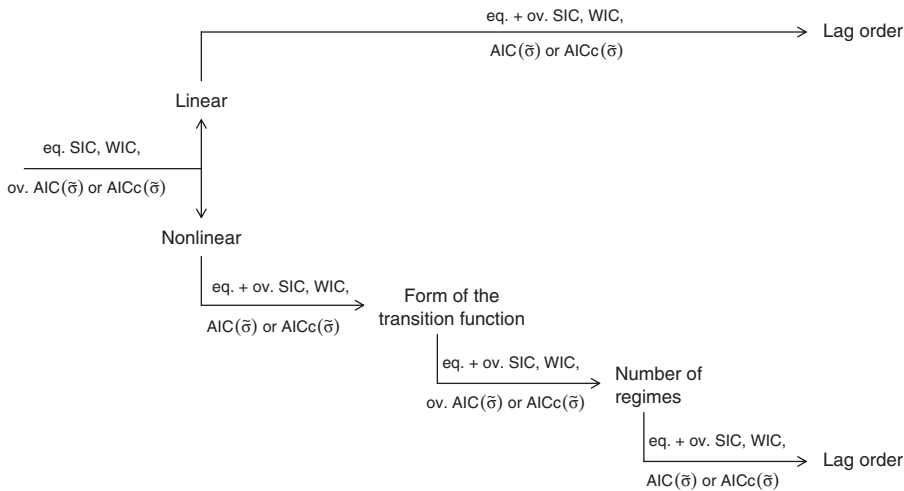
eq. + ov. SIC, WIC,

AIC($\tilde{\sigma}$) or AICc($\tilde{\sigma}$)

Lag order

Linear

eq. SIC, WIC,

ov. AIC($\tilde{\sigma}$) or AICc($\tilde{\sigma}$)

Nonlinear

eq. + ov. SIC, WIC,

AIC($\tilde{\sigma}$) or AICc($\tilde{\sigma}$)

Form of the transition function

eq. + ov. SIC, WIC,

ov. AIC($\tilde{\sigma}$) or AICc($\tilde{\sigma}$)

Number of regimes

eq. + ov. SIC, WIC,

AIC($\tilde{\sigma}$) or AICc($\tilde{\sigma}$)

Lag order